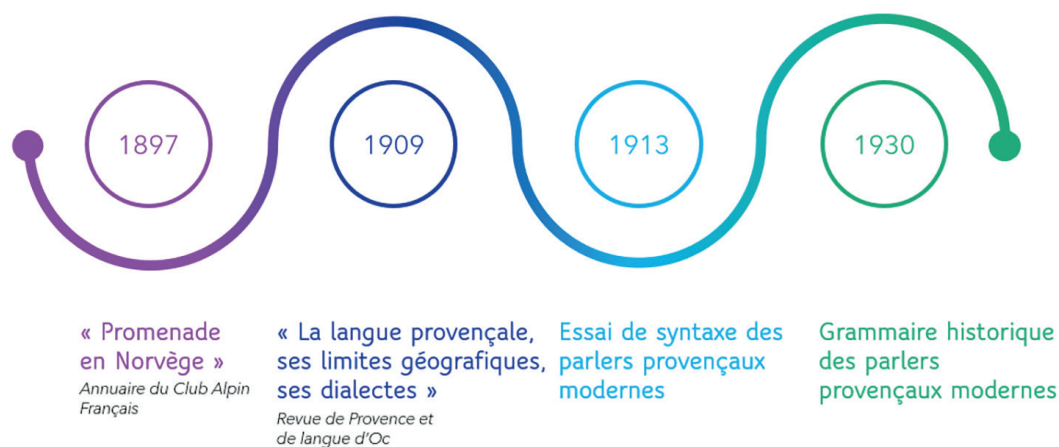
1897

1909

1913

1930

« Promenade en Norvège »
Annuaire du Club Alpin Français

« La langue provençale, ses limites géografiques, ses dialectes »
Revue de Provence et de langue d'Oc

Essai de syntaxe des parlers provençaux modernes

Grammaire historique des parlers provençaux modernes